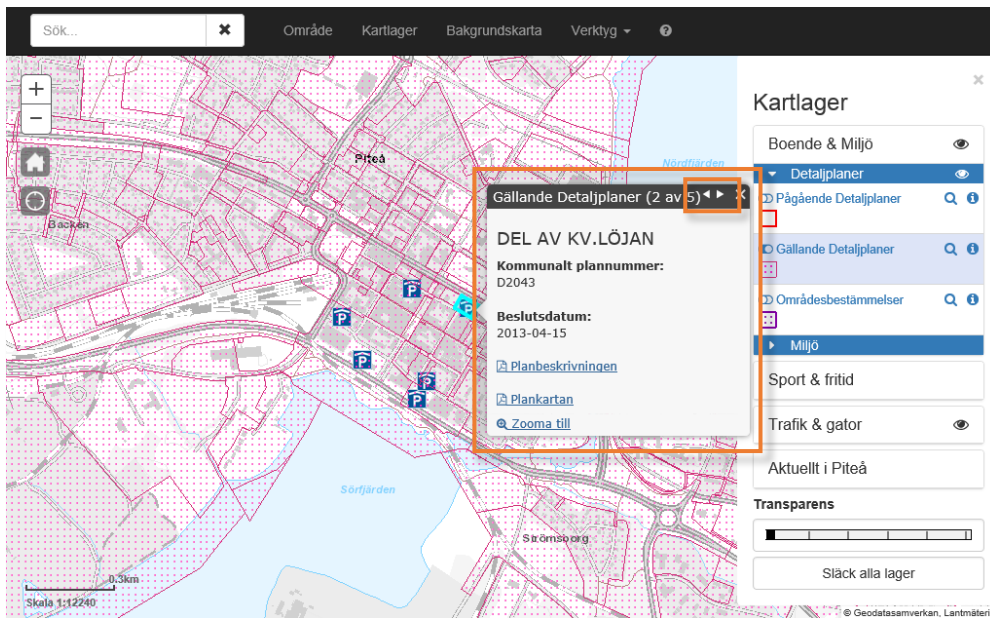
Sök...

Område Kartlager Bakgrundskarta Verktyg

+
−

Piteå
Backen
Nördfjärden
Sörfjärden
Strömsborg

0.3km
Skala 1:12240

Gällande Detaljplaner (2 av 5)

DEL AV KV.LÖJAN

Kommunalt plannummer:
D2043

Beslutsdatum:
2013-04-15

Planbeskrivningen

Plankartan

Zooma till

Kartlager

Boende & Miljö
Detaljplaner
Pågående Detaljplaner
Gällande Detaljplaner
Områdesbestämmelser
Miljö
Sport & fritid
Trafik & gator
Aktuellt i Piteå

Transparens

Släck alla lager

© Geodatasamverkan, Lantmäteri